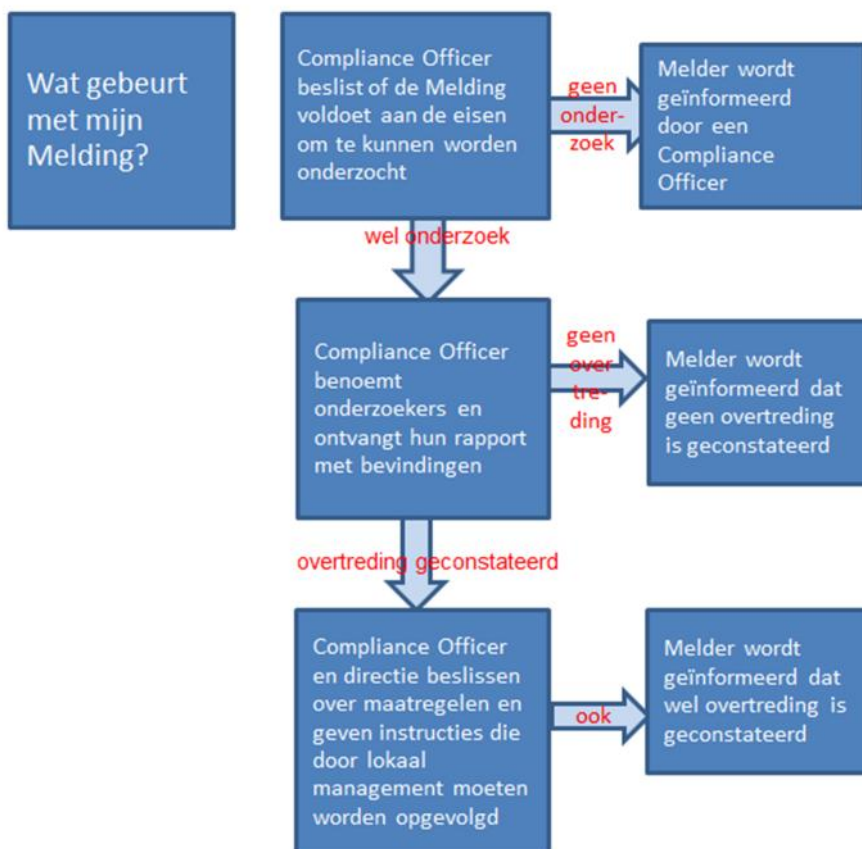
Wat gebeurt met mijn Melding?

Compliance Officer beslist of de Melding voldoet aan de eisen om te kunnen worden onderzocht

geen onderzoek

Melder wordt geïnformeerd door een Compliance Officer

wel onderzoek

Compliance Officer benoemt onderzoekers en ontvangt hun rapport met bevindingen

geen overtreding

Melder wordt geïnformeerd dat geen overtreding is geconstateerd

overtreding geconstateerd

Compliance Officer en directie beslissen over maatregelen en geven instructies die door lokaal management moeten worden opgevolgd

ook

Melder wordt geïnformeerd dat wel overtreding is geconstateerd